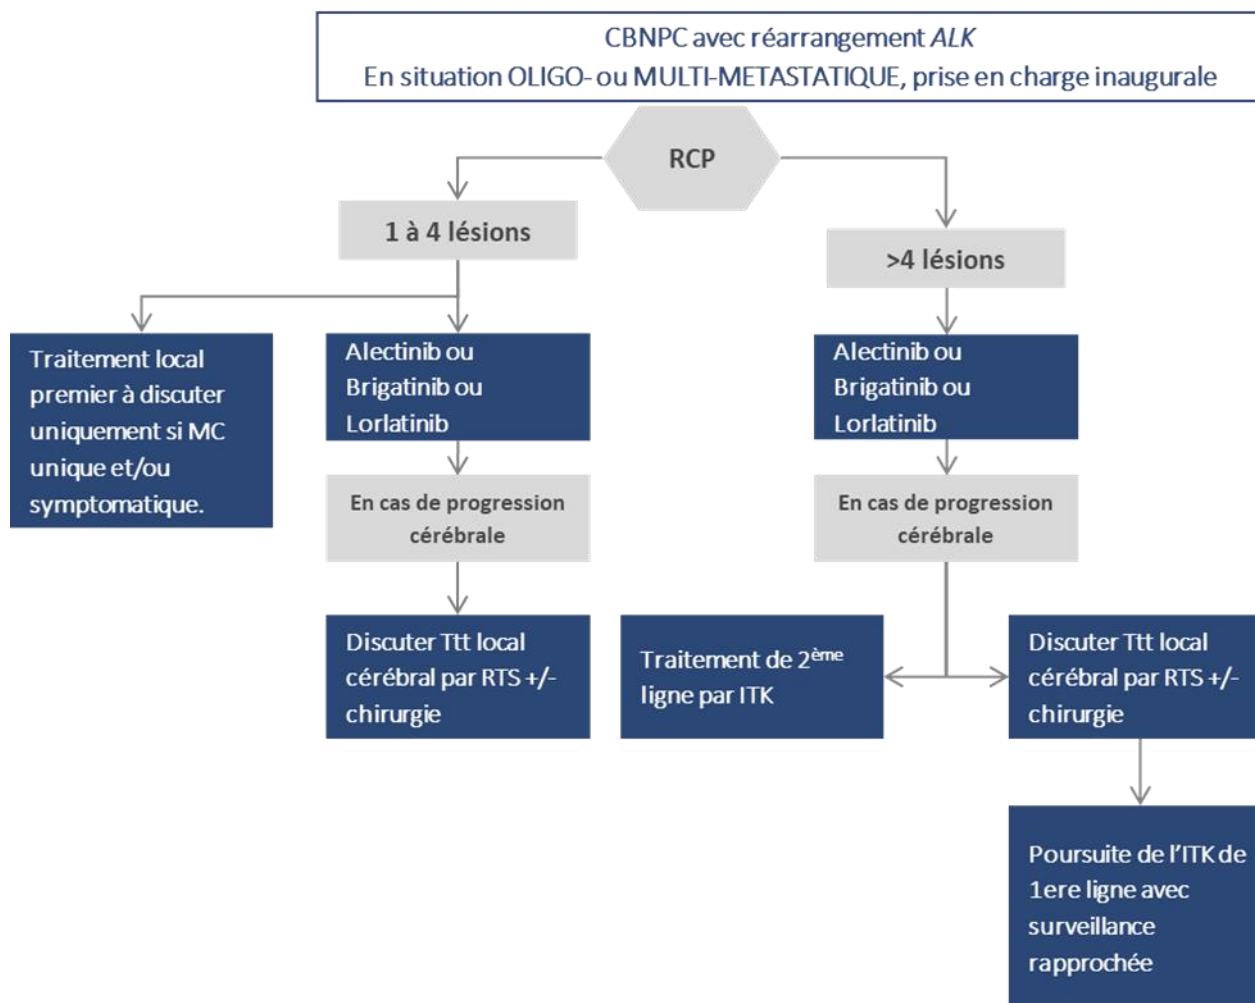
CBNPC avec réarrangement ALK
En situation OLIGO- ou MULTI-METASTATIQUE, prise en charge inaugurale

RCP

1 à 4 lésions

>4 lésions

Traitement local premier à discuter uniquement si MC unique et/ou symptomatique.

Alectinib ou Brigatinib ou Lorlatinib

En cas de progression cérébrale

Discuter Ttt local cérébral par RTS +/- chirurgie

Alectinib ou Brigatinib ou Lorlatinib

En cas de progression cérébrale

Traitement de 2$^{ème}$ ligne par ITK

Discuter Ttt local cérébral par RTS +/- chirurgie

Poursuite de l'ITK de 1ere ligne avec surveillance rapprochée